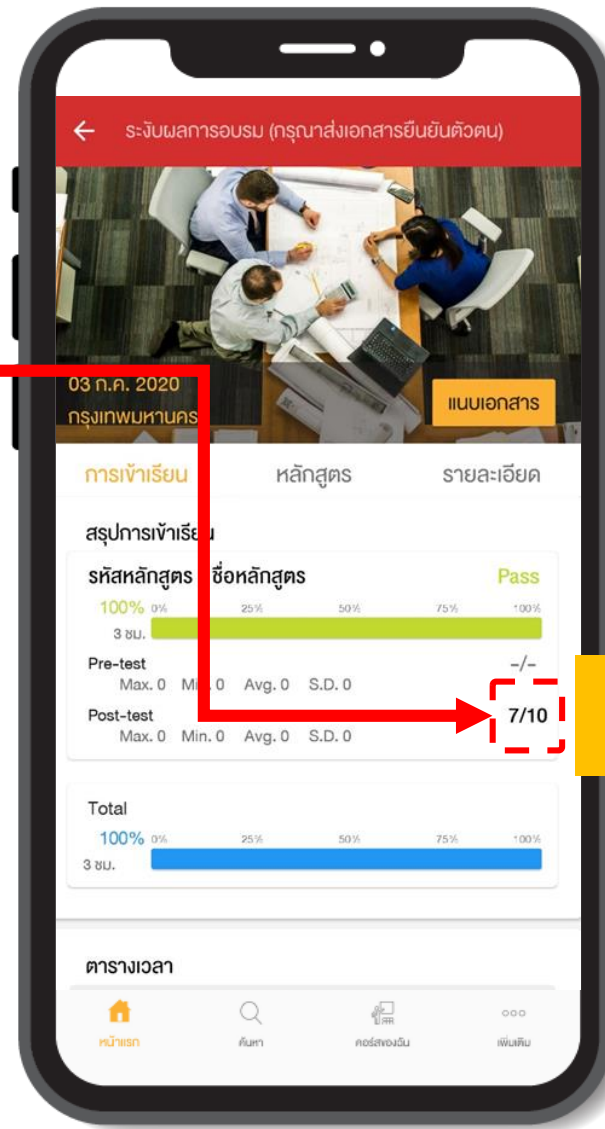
ระงับผลการอบรม (กรุณาส่งเอกสารยืนยันตัวตน)

03 ก.ค. 2020
กรุงเทพมหานคร

แนบเอกสาร

การเข้าเรียน หลักสูตร รายละเอียด

สรุปการเข้าเรียน

รหัสหลักสูตร ชื่อหลักสูตร Pass

100% 0% 25% 50% 75% 100%
3 ชม.

Pre-test -/-
Max. 0 Min. 0 Avg. 0 S.D. 0

Post-test 7/10
Max. 0 Min. 0 Avg. 0 S.D. 0

Total
100% 0% 25% 50% 75% 100%
3 ชม.

ตารางเวลา

หน้าแรก ค้นหา คอร์สของฉัน เพิ่มเติม